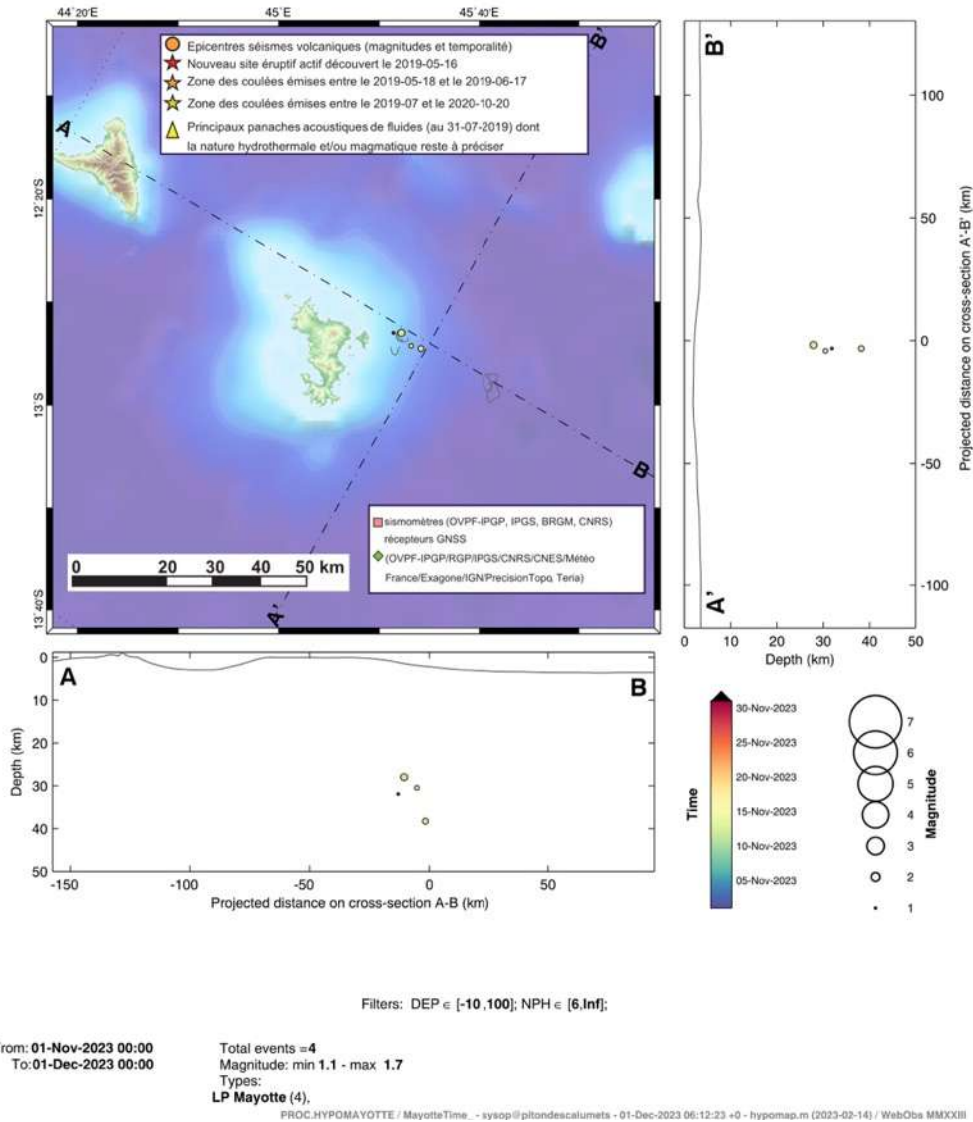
44°20'E
45°E
45°40'E

Epicentres séismes volcaniques (magnitudes et temporalité)
Nouveau site éruptif actif découvert le 2019-05-16
Zone des coulées émises entre le 2019-05-18 et le 2019-06-17
Zone des coulées émises entre le 2019-07 et le 2020-10-20
Principaux panaches acoustiques de fluides (au 31-07-2019) dont la nature hydrothermale et/ou magmatique reste à préciser

A
B'
12°20'S
13°S
13°40'S
B
A'

sismomètres (OVPF-IPGP, IPGS, BRGM, CNRS)
récepteurs GNSS
(OVPF-IPGP/RGP/IPGS/CNRS/CNES/Météo France/Exagone/IGN/PrecisionTopo, Teria)

0 20 30 40 50 km

B'
A'
100
50
0
-50
-100
Projected distance on cross-section A'-B' (km)
0 10 20 30 40 50
Depth (km)

A
B
0
10
20
30
40
50
Depth (km)
-150 -100 -50 0 50
Projected distance on cross-section A-B (km)

Time
30-Nov-2023
25-Nov-2023
20-Nov-2023
15-Nov-2023
10-Nov-2023
05-Nov-2023

Magnitude
7
6
5
4
3
2
1

Filters: DEP ∈ [**-10**,**100**]; NPH ∈ [**6**,**Inf**];

rom: **01-Nov-2023 00:00**
To: **01-Dec-2023 00:00**

Total events =**4**
Magnitude: min **1.1** - max **1.7**
Types:
**LP Mayotte** (4),

PROC.HYPOMAYOTTE / MayotteTime_ - sysop@pitondescalumets - 01-Dec-2023 06:12:23 +0 - hypomap.m (2023-02-14) / WebObs MMXXIII